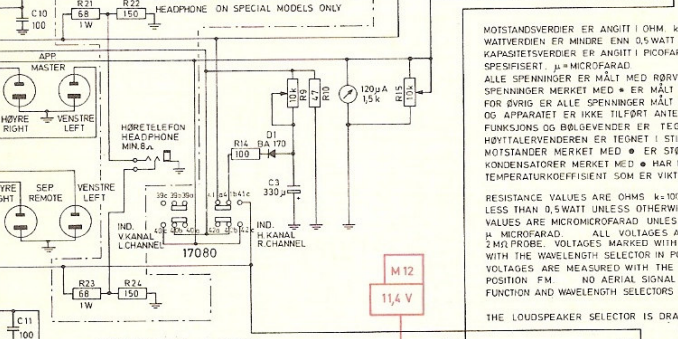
C10
100
R21
68
1W
R22
150
HEADPHONE ON SPECIAL MODELS ONLY

APP
MASTER
HØYRE
RIGHT
VENSTRE
LEFT

HØRETELEFON
HEADPHONE
MIN. 8Ω

R14
100
D1
BA 170
C3
330μ
R8
10k
R9
47
R10
120μA
1,5k
R15
10k

YRE
GHT
SEP
REMOTE
VENSTRE
LEFT

39a 39b 39c
40a 40b 40c
41a 41b 41c
42a 42b 42c
IND.
V.KANAL
L.CHANNEL
IND.
H.KANAL
R.CHANNEL
17080

R23
68
1W
R24
150
C11
100

M 12
11,4 V

MOTSTANDSVERDIER ER ANGITT I OHM. k
WATTVERDIEN ER MINDRE ENN 0,5 WATT
KAPASITETSVERDIER ER ANGITT I PICOFAR
SPESIFISERT. μ = MICROFARAD
ALLE SPENNINGER ER MÅLT MED RØRV
SPENNINGER MERKET MED ✱ ER MÅLT
FOR ØVRIG ER ALLE SPENNINGER MÅLT
OG APPARATET ER IKKE TILFØRT ANTE
FUNKSJONS OG BØLGEVENDER ER TEG
HØYTTALERVENDEREN ER TEGNET I STI
MOTSTANDER MERKET MED ⊛ ER STØ
KONDENSATORER MERKET MED ⊛ HAR
TEMPERATURKOEFFISIENT SOM ER VIKT

RESISTANCE VALUES ARE OHMS k=100
LESS THAN 0,5 WATT UNLESS OTHERWI
VALUES ARE MICROMICROFARAD UNLES
μ MICROFARAD. ALL VOLTAGES A
2 MΩ PROBE. VOLTAGES MARKED WITH
WITH THE WAVELENGTH SELECTOR IN P
VOLTAGES ARE MEASURED WITH THE
POSITION FM NO AERIAL SIGNAL
FUNCTION AND WAVELENGTH SELECTORS

THE LOUDSPEAKER SELECTOR IS DRA